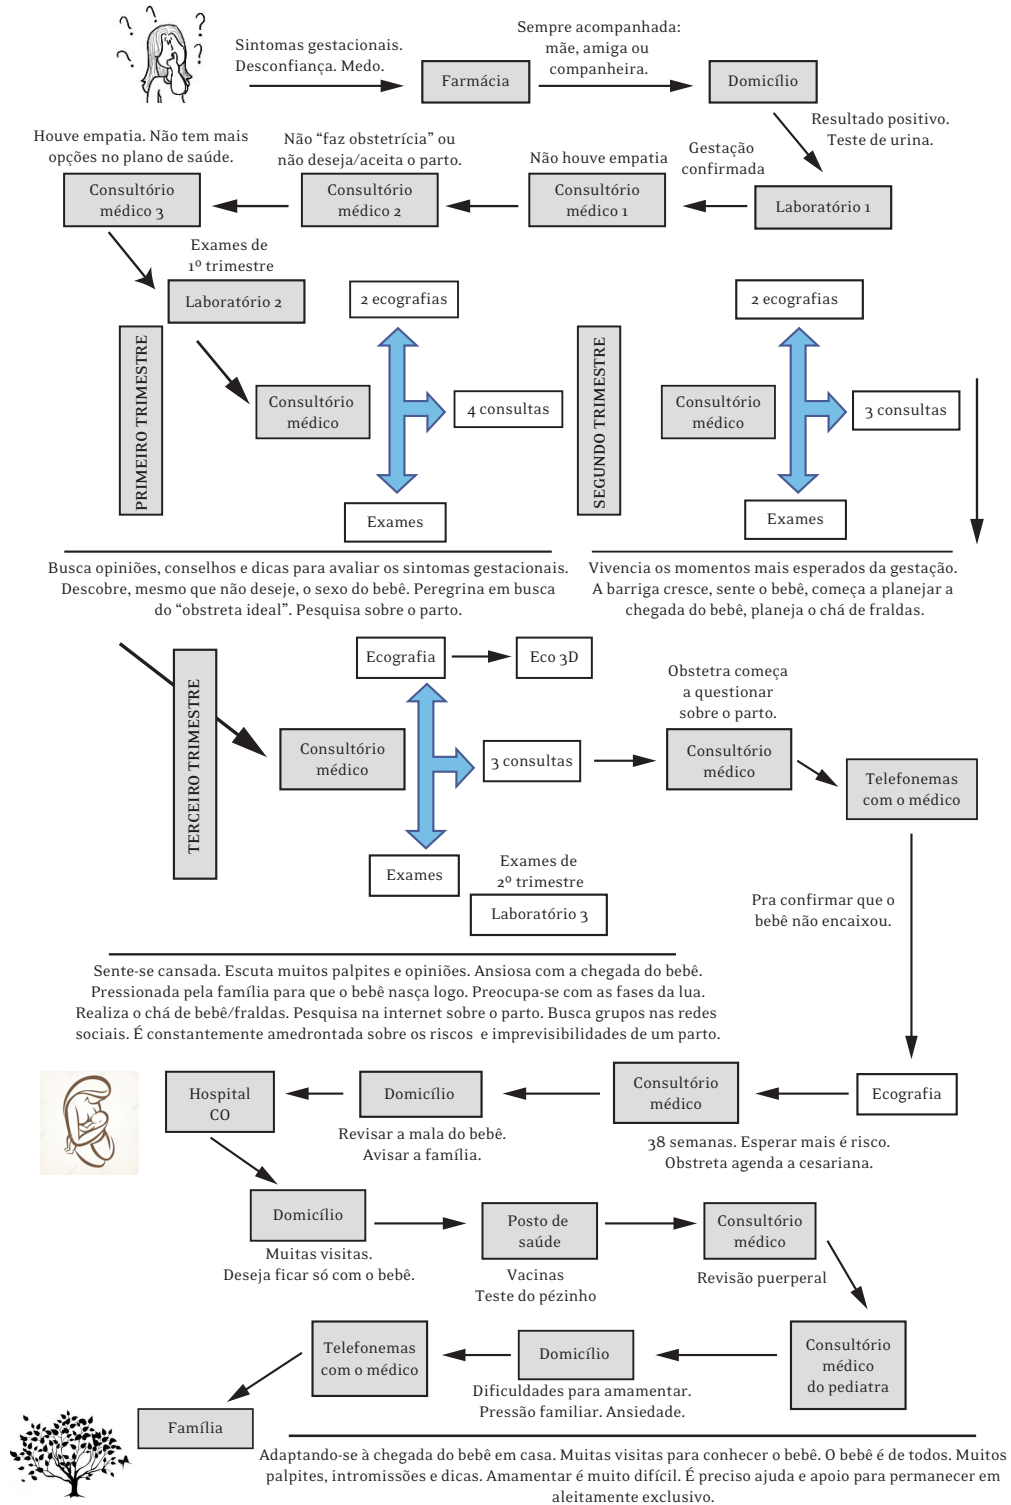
Sintomas gestacionais. Desconfiança. Medo.

Farmácia

Sempre acompanhada: mãe, amiga ou companheira.

Domicílio

Resultado positivo. Teste de urina.

Laboratório 1

Gestação confirmada

Não houve empatia

Consultório médico 1

Não "faz obstetrícia" ou não deseja/aceita o parto.

Consultório médico 2

Houve empatia. Não tem mais opções no plano de saúde.

Consultório médico 3

Exames de 1º trimestre

Laboratório 2

PRIMEIRO TRIMESTRE

Consultório médico

2 ecografias

4 consultas

Exames

SEGUNDO TRIMESTRE

Consultório médico

2 ecografias

3 consultas

Exames

Busca opiniões, conselhos e dicas para avaliar os sintomas gestacionais. Descobre, mesmo que não deseje, o sexo do bebê. Peregrina em busca do "obstreta ideal". Pesquisa sobre o parto.

Vivencia os momentos mais esperados da gestação. A barriga cresce, sente o bebê, começa a planejar a chegada do bebê, planeja o chá de fraldas.

TERCEIRO TRIMESTRE

Consultório médico

Ecografia

Eco 3D

3 consultas

Exames

Exames de 2º trimestre

Laboratório 3

Obstetra começa a questionar sobre o parto.

Consultório médico

Telefonemas com o médico

Pra confirmar que o bebê não encaixou.

Sente-se cansada. Escuta muitos palpites e opiniões. Ansiosa com a chegada do bebê. Pressionada pela família para que o bebê nasça logo. Preocupa-se com as fases da lua. Realiza o chá de bebê/fraldas. Pesquisa na internet sobre o parto. Busca grupos nas redes sociais. É constantemente amedrontada sobre os riscos e imprevisibilidades de um parto.

Ecografia

Consultório médico

38 semanas. Esperar mais é risco. Obstreta agenda a cesariana.

Domicílio

Revisar a mala do bebê. Avisar a família.

Hospital CO

Domicílio

Muitas visitas. Deseja ficar só com o bebê.

Posto de saúde

Vacinas
Teste do pézinho

Consultório médico

Revisão puerperal

Consultório médico do pediatra

Domicílio

Dificuldades para amamentar. Pressão familiar. Ansiedade.

Telefonemas com o médico

Família

Adaptando-se à chegada do bebê em casa. Muitas visitas para conhecer o bebê. O bebê é de todos. Muitos palpites, intromissões e dicas. Amamentar é muito difícil. É preciso ajuda e apoio para permanecer em aleitamente exclusivo.